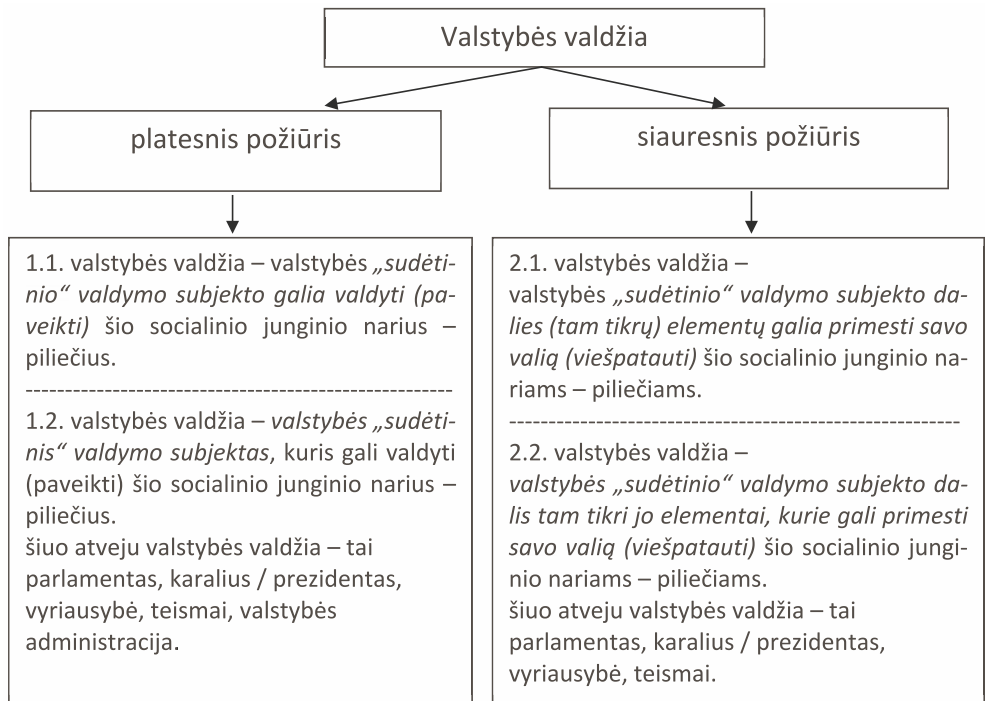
Valstybės valdžia

platesnis požiūris

siauresnis požiūris

1.1. valstybės valdžia – valstybės *„sudėtinio“ valdymo subjekto galia valdyti (paveikti)* šio socialinio junginio narius – piliečius.

1.2. valstybės valdžia – *valstybės „sudėtinis“ valdymo subjektas*, kuris gali valdyti (paveikti) šio socialinio junginio narius – piliečius.
šiuo atveju valstybės valdžia – tai parlamentas, karalius / prezidentas, vyriausybė, teismai, valstybės administracija.

2.1. valstybės valdžia – valstybės *„sudėtinio“ valdymo subjekto dalies (tam tikrų) elementų galia primesti savo valią (viešpatauti)* šio socialinio junginio nariams – piliečiams.

2.2. valstybės valdžia – *valstybės „sudėtinio“ valdymo subjekto dalis tam tikri jo elementai, kurie gali primesti savo valią (viešpatauti)* šio socialinio junginio nariams – piliečiams.
šiuo atveju valstybės valdžia – tai parlamentas, karalius / prezidentas, vyriausybė, teismai.